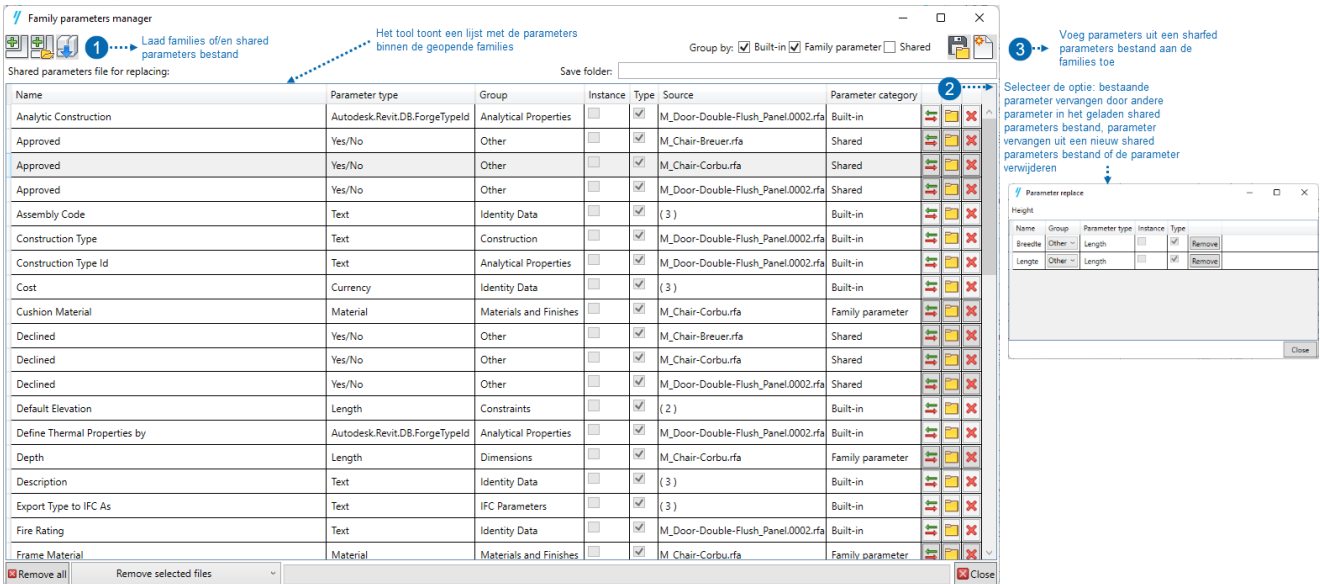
Family parameters manager

1 Laad families of/en shared parameters bestand

Het tool toont een lijst met de parameters binnen de geopende families

Group by: Built-in Family parameter Shared

3 Voeg parameters uit een sharfed parameters bestand aan de families toe

Shared parameters file for replacing:

Save folder:

2 Selecteer de optie: bestaande parameter vervangen door andere parameter in het geladen shared parameters bestand, parameter vervangen uit een nieuw shared parameters bestand of de parameter verwijderen

| Name | Parameter type | Group | Instance | Type | Source | Parameter category |
|---|---|---|---|---|---|---|
| Analytic Construction | Autodesk.Revit.DB.ForgeTypeId | Analytical Properties | | | M_Door-Double-Flush_Panel.0002.rfa | Built-in |
| Approved | Yes/No | Other | | | M_Chair-Breuer.rfa | Shared |
| Approved | Yes/No | Other | | | M_Chair-Corbu.rfa | Shared |
| Approved | Yes/No | Other | | | M_Door-Double-Flush_Panel.0002.rfa | Shared |
| Assembly Code | Text | Identity Data | | | ( 3 ) | Built-in |
| Construction Type | Text | Construction | | | M_Door-Double-Flush_Panel.0002.rfa | Built-in |
| Construction Type Id | Text | Analytical Properties | | | M_Door-Double-Flush_Panel.0002.rfa | Built-in |
| Cost | Currency | Identity Data | | | ( 3 ) | Built-in |
| Cushion Material | Material | Materials and Finishes | | | M_Chair-Corbu.rfa | Family parameter |
| Declined | Yes/No | Other | | | M_Chair-Breuer.rfa | Shared |
| Declined | Yes/No | Other | | | M_Chair-Corbu.rfa | Shared |
| Declined | Yes/No | Other | | | M_Door-Double-Flush_Panel.0002.rfa | Shared |
| Default Elevation | Length | Constraints | | | ( 2 ) | Built-in |
| Define Thermal Properties by | Autodesk.Revit.DB.ForgeTypeId | Analytical Properties | | | M_Door-Double-Flush_Panel.0002.rfa | Built-in |
| Depth | Length | Dimensions | | | M_Chair-Corbu.rfa | Family parameter |
| Description | Text | Identity Data | | | ( 3 ) | Built-in |
| Export Type to IFC As | Text | IFC Parameters | | | ( 3 ) | Built-in |
| Fire Rating | Text | Identity Data | | | M_Door-Double-Flush_Panel.0002.rfa | Built-in |
| Frame Material | Material | Materials and Finishes | | | M_Chair-Corbu.rfa | Family parameter |

Remove all
Remove selected files
Close

Parameter replace
Height

| Name | Group | Parameter type | Instance | Type | |
|---|---|---|---|---|---|
| Breedte | Other | Length | | | Remove |
| Lengte | Other | Length | | | Remove |

Close